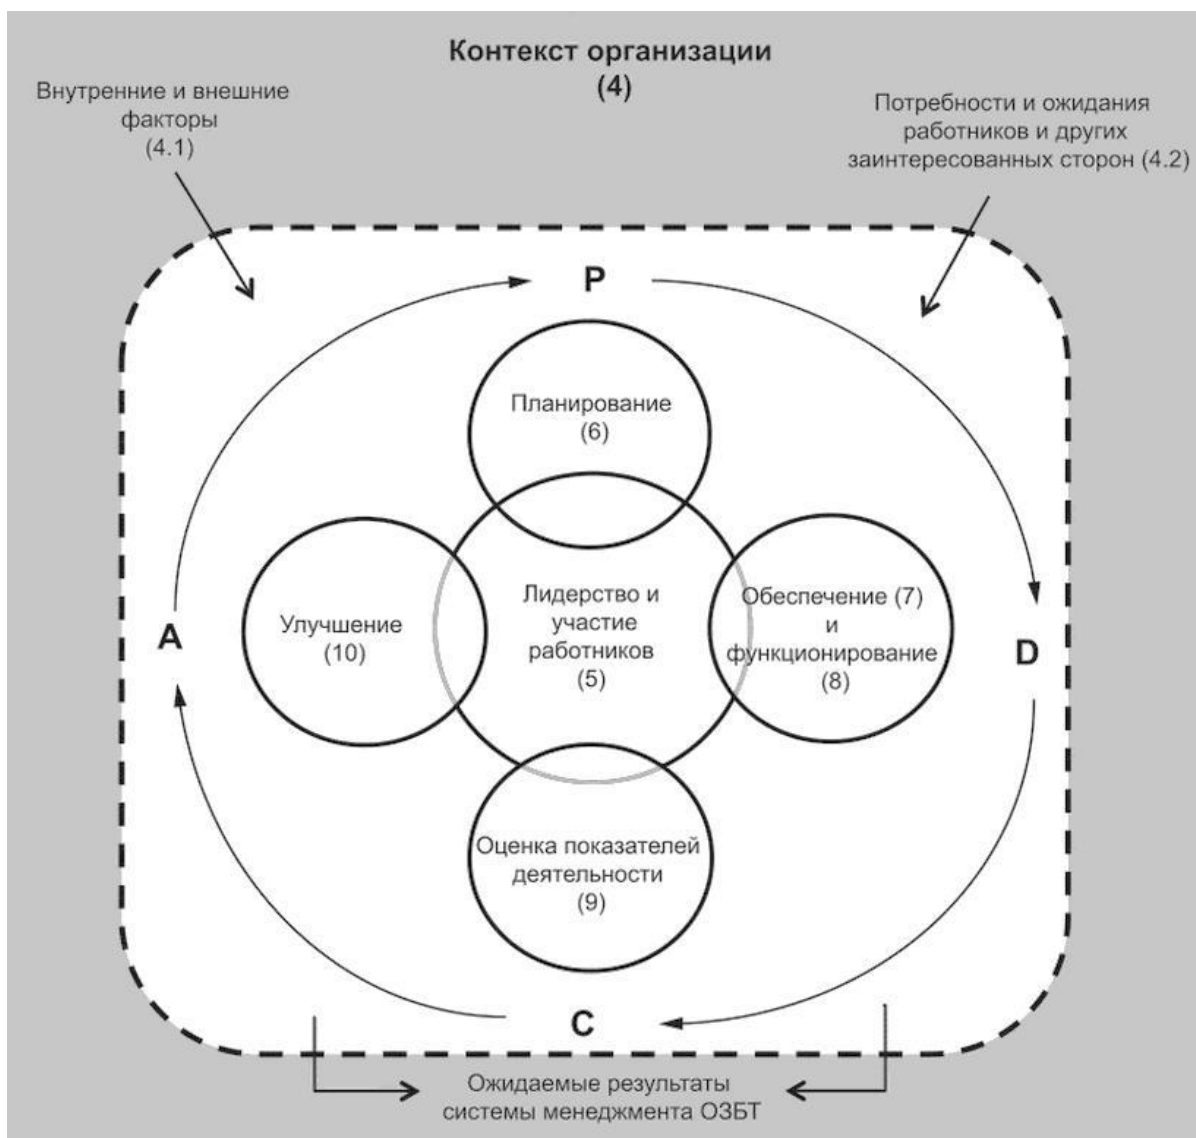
Контекст организации
(4)

Внутренние и внешние факторы
(4.1)

Потребности и ожидания работников и других заинтересованных сторон (4.2)

P

Планирование
(6)

A

Улучшение
(10)

Лидерство и участие работников
(5)

Обеспечение (7)
и
функционирование
(8)

D

Оценка показателей деятельности
(9)

C

Ожидаемые результаты системы менеджмента ОЗБТ